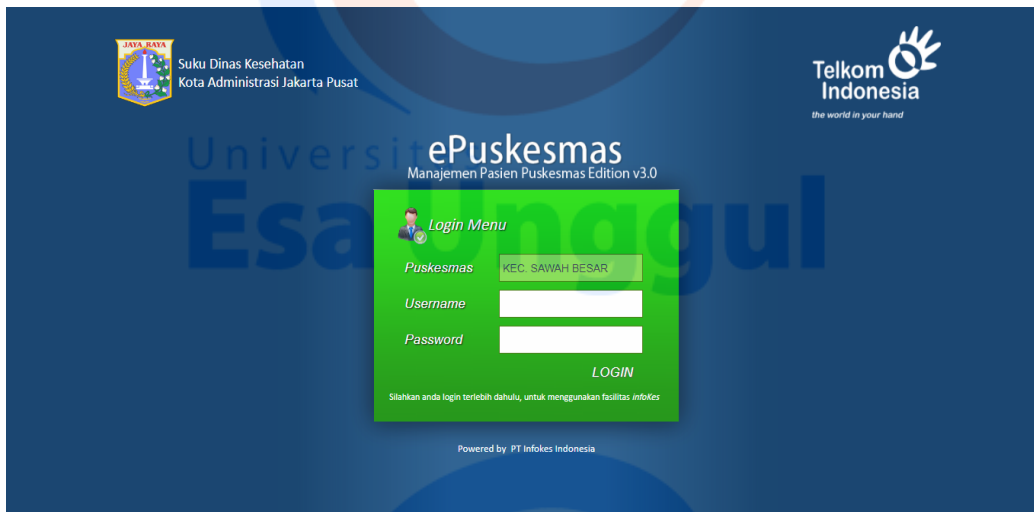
JAYA RAYA

Suku Dinas Kesehatan
Kota Administrasi Jakarta Pusat

Telkom Indonesia
the world in your hand

Universitas Esa Unggul

ePuskesmas
Manajemen Pasien Puskesmas Edition v3.0

Login Menu

Puskesmas KEC. SAWAH BESAR

Username

Password

LOGIN

Silahkan anda login terlebih dahulu, untuk menggunakan fasilitas infoKes

Powered by PT Infokes Indonesia